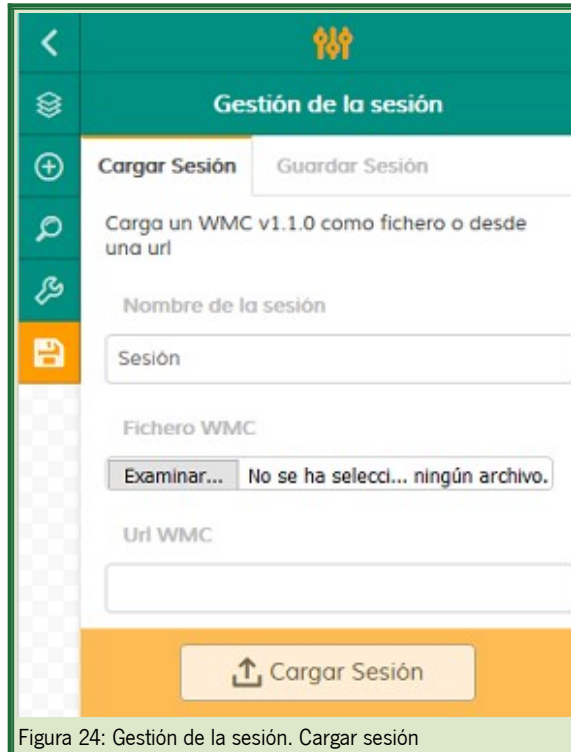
Gestión de la sesión

Cargar Sesión

Guardar Sesión

Carga un WMC v1.1.0 como fichero o desde una url

Nombre de la sesión

Sesión

Fichero WMC

Examinar... No se ha selecci... ningún archivo.

Url WMC

Cargar Sesión

Figura 24: Gestión de la sesión. Cargar sesión